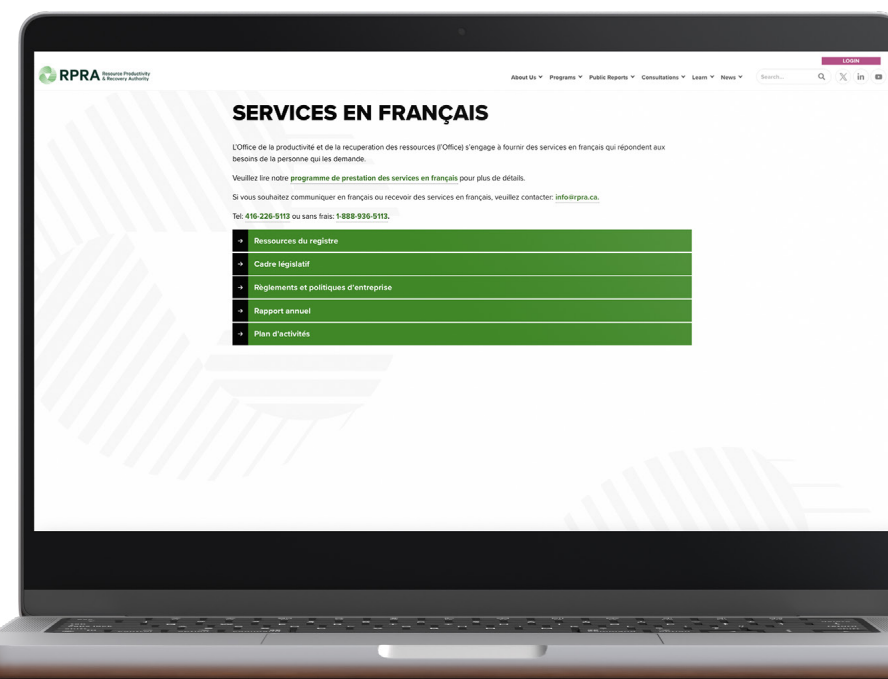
RPRA Resource Productivity & Recovery Authority

LOGIN

About Us Programs Public Reports Consultations Learn News Search...

SERVICES EN FRANÇAIS

L'Office de la productivité et de la recuperation des ressources (l'Office) s'engage à fournir des services en français qui répondent aux besoins de la personne qui les demande.

Veuillez lire notre programme de prestation des services en français pour plus de détails.

Si vous souhaitez communiquer en français ou recevoir des services en français, veuillez contacter: info@rpra.ca.

Tel: 416-226-5113 ou sans frais: 1-888-936-5113.

Ressources du registre

Cadre législatif

Règlements et politiques d'entreprise

Rapport annuel

Plan d'activités